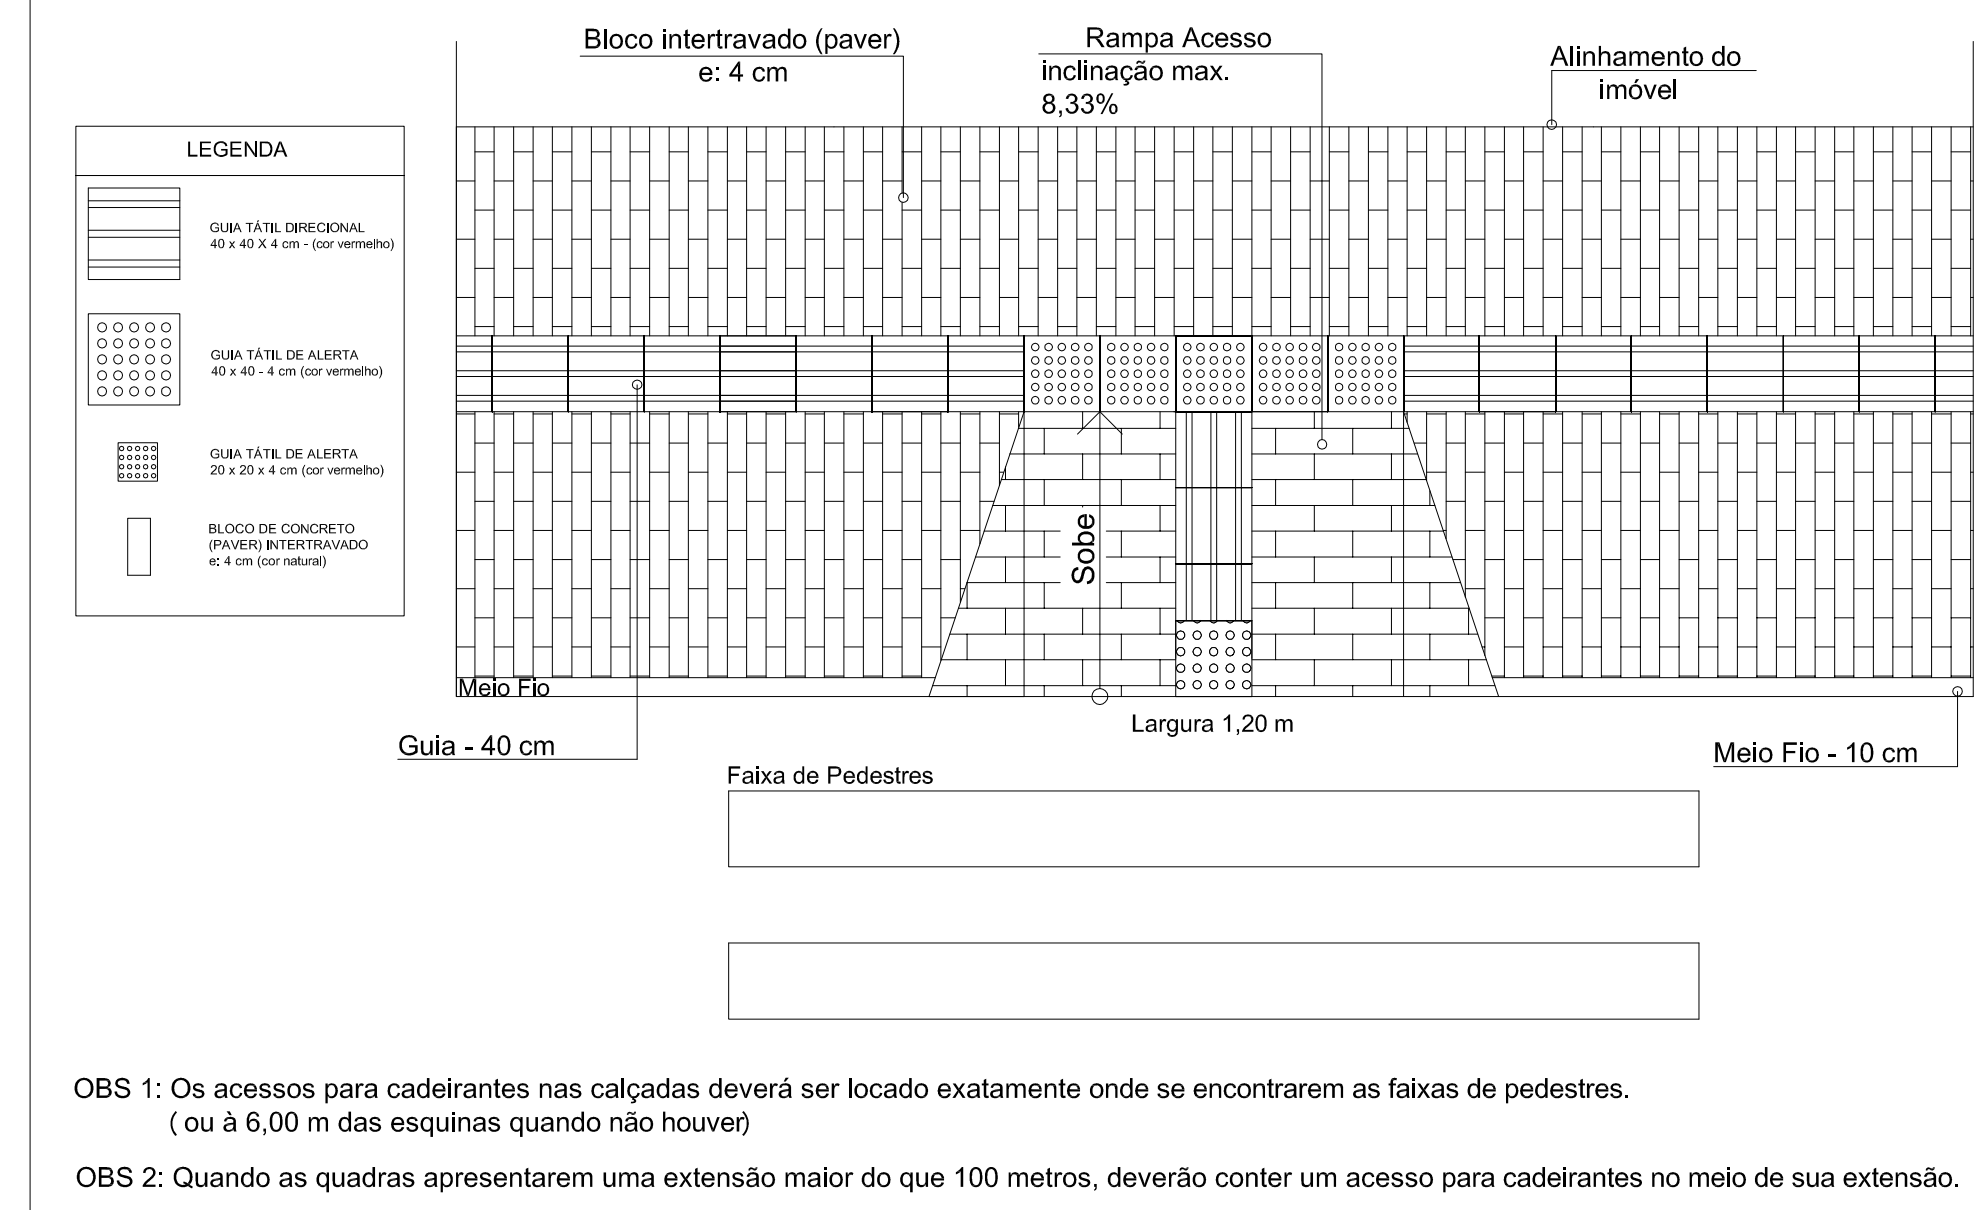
Bloco intertravado (paver)
e: 4 cm

Rampa Acesso
inclinação max.
8,33%

Alinhamento do
imóvel

LEGENDA

GUIA TÁTIL DIRECIONAL
40 x 40 X 4 cm - (cor vermelho)

GUIA TÁTIL DE ALERTA
40 x 40 - 4 cm (cor vermelho)

GUIA TÁTIL DE ALERTA
20 x 20 x 4 cm (cor vermelho)

BLOCO DE CONCRETO
(PAVER) INTERTRAVADO
e: 4 cm (cor natural)

Sobe

Meio Fio

Largura 1,20 m

Guia - 40 cm

Meio Fio - 10 cm

Faixa de Pedestres

OBS 1: Os acessos para cadeirantes nas calçadas deverá ser locado exatamente onde se encontrarem as faixas de pedestres.
( ou à 6,00 m das esquinas quando não houver)

OBS 2: Quando as quadras apresentarem uma extensão maior do que 100 metros, deverão conter um acesso para cadeirantes no meio de sua extensão.